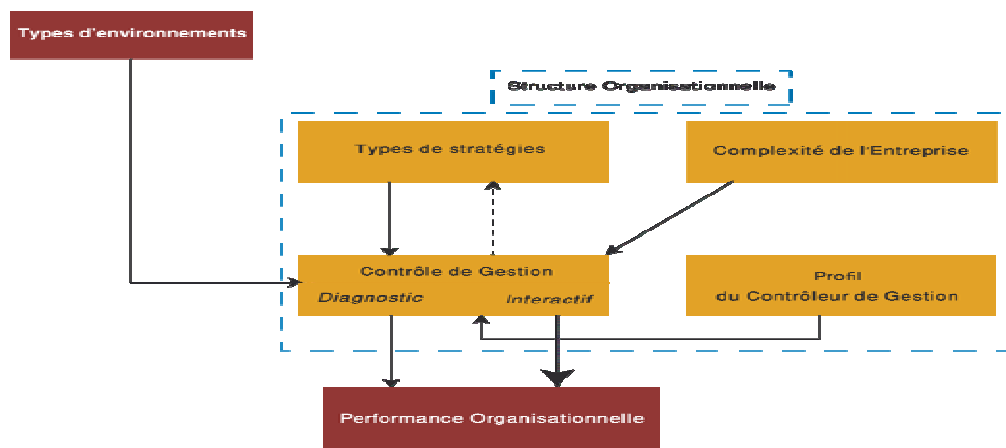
Types d'environnements

Structure Organisationnelle

Types de stratégies

Complexité de l'Entreprise

Contrôle de Gestion
Diagnostic
Interactif

Profil
du Contrôleur de Gestion

Performance Organisationnelle